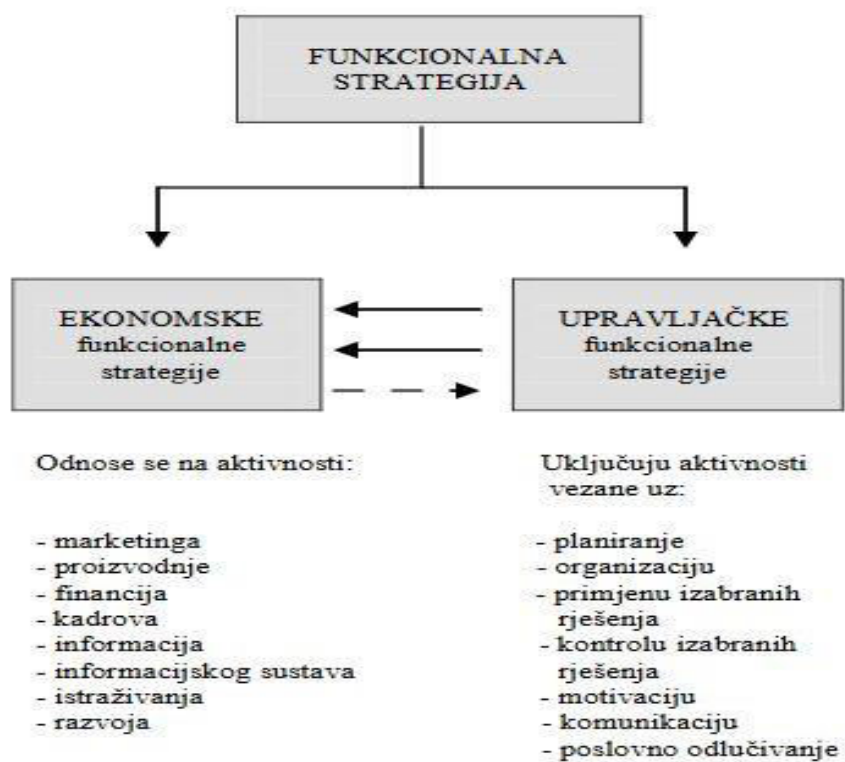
FUNKCIONALNA STRATEGIJA

EKONOMSKE funkcionalne strategije

UPRAVLJAČKE funkcionalne strategije

Odnose se na aktivnosti:

- marketinga
- proizvodnje
- financija
- kadrova
- informacija
- informacijskog sustava
- istraživanja
- razvoja

Uključuju aktivnosti vezane uz:

- planiranje
- organizaciju
- primjenu izabranih rješenja
- kontrolu izabranih rješenja
- motivaciju
- komunikaciju
- poslovno odlučivanje